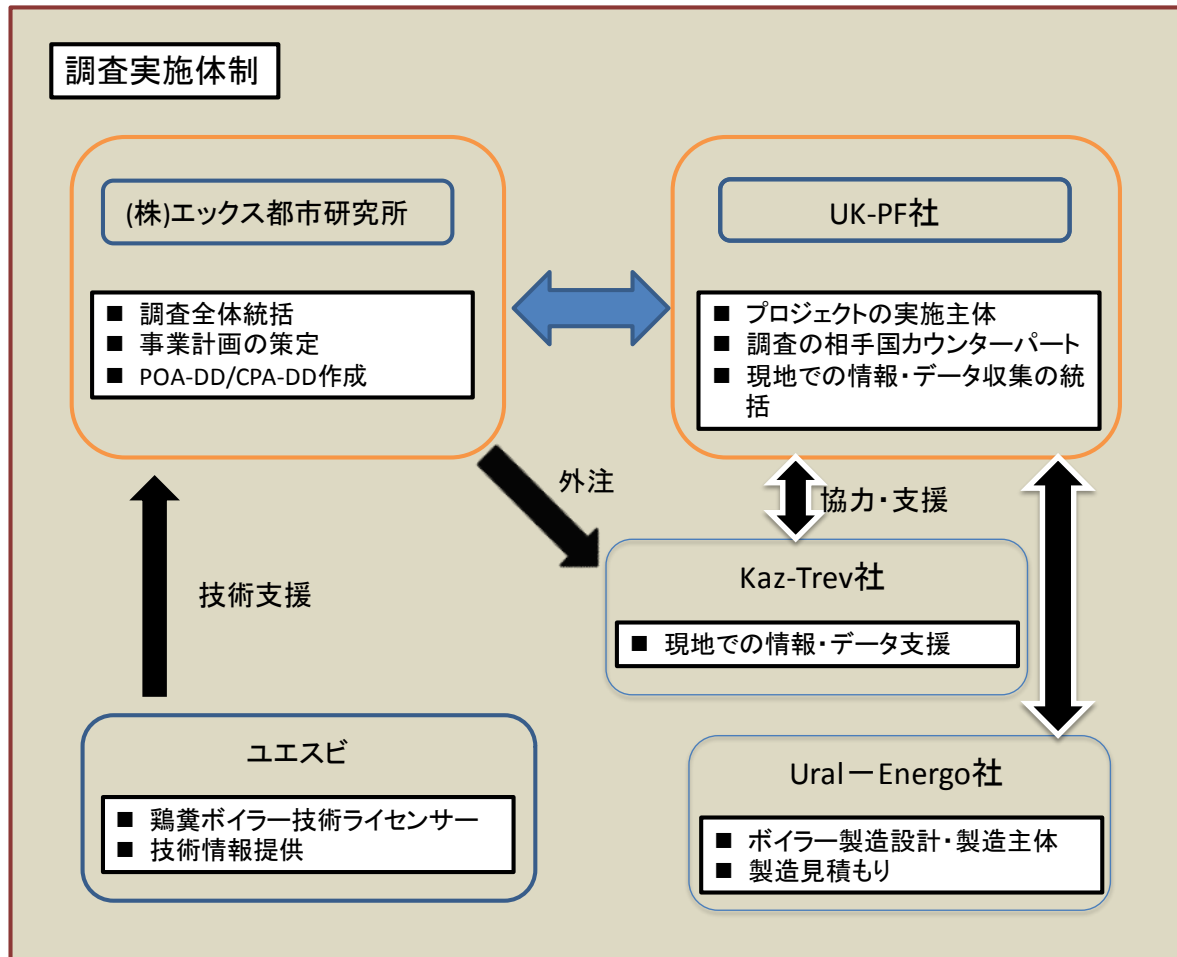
調査実施体制

(株)エックス都市研究所

■ 調査全体統括
■ 事業計画の策定
■ POA-DD/CPA-DD作成

UK-PF社

■ プロジェクトの実施主体
■ 調査の相手国カウンターパート
■ 現地での情報・データ収集の統括

外注

協力・支援

技術支援

Kaz-Trev社

■ 現地での情報・データ支援

ユエスビ

■ 鶏糞ボイラー技術ライセンサー
■ 技術情報提供

UralーEnergo社

■ ボイラー製造設計・製造主体
■ 製造見積もり